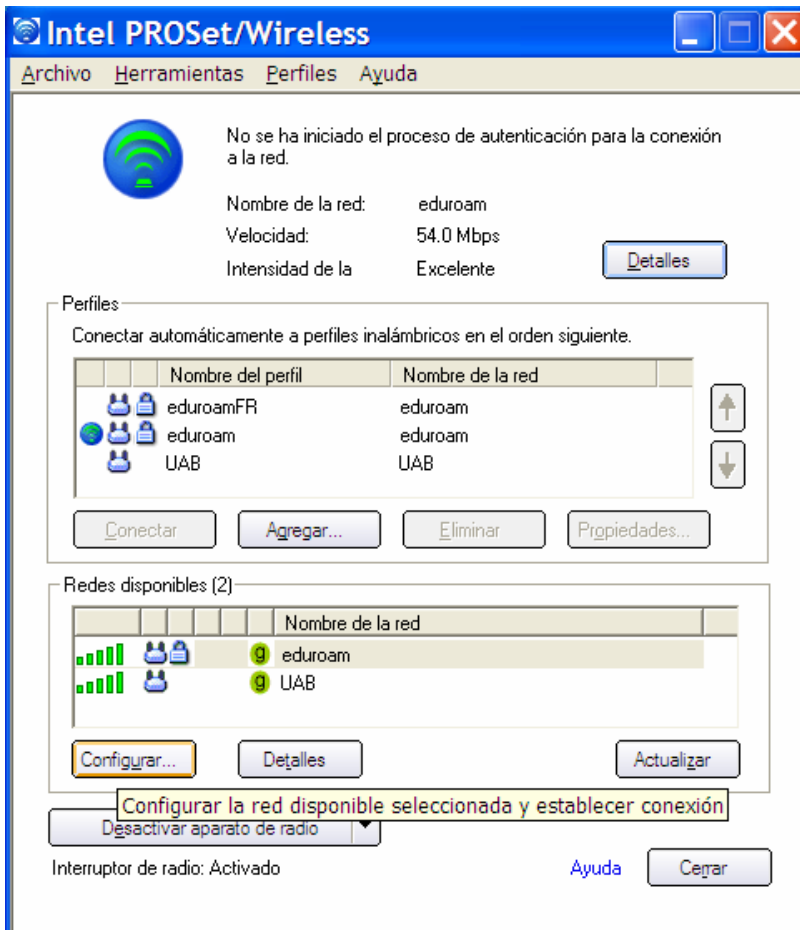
Intel PROSet/Wireless

Archivo Herramientas Perfiles Ayuda

No se ha iniciado el proceso de autenticación para la conexión a la red.

Nombre de la red: eduroam
Velocidad: 54.0 Mbps
Intensidad de la Excelente

Detalles

Perfiles

Conectar automáticamente a perfiles inalámbricos en el orden siguiente.

| Nombre del perfil | Nombre de la red |
|---|---|
| eduroamFR | eduroam |
| eduroam | eduroam |
| UAB | UAB |

Conectar Agregar... Eliminar Propiedades...

Redes disponibles (2)

| Nombre de la red |
|---|
| g eduroam |
| g UAB |

Configurar... Detalles Actualizar

Configurar la red disponible seleccionada y establecer conexión

Desactivar aparato de radio

Interruptor de radio: Activado

Ayuda Cerrar